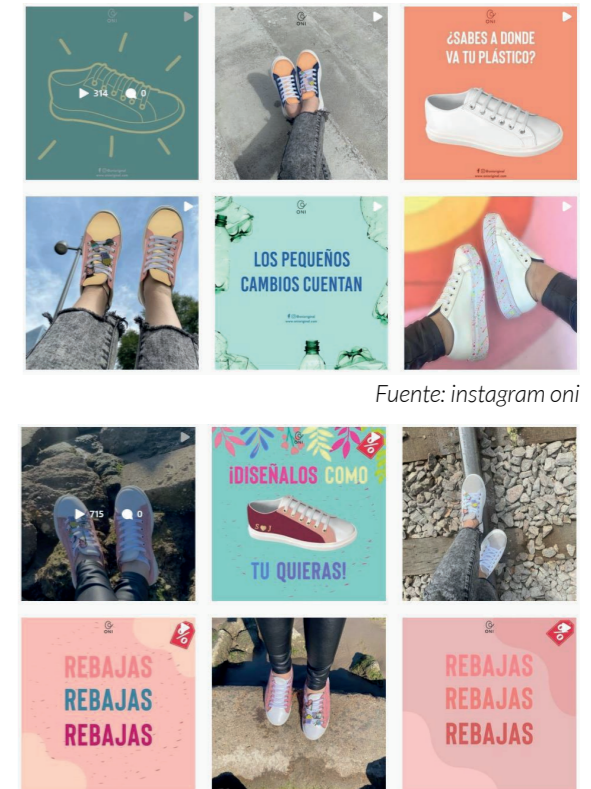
ONI

314 0

ONI

¿SABES A DONDE VA TU PLÁSTICO?

ONI

LOS PEQUEÑOS CAMBIOS CUENTAN

Fuente: instagram oni

715 0

¡DISEÑALOS COMO TU QUIERAS!

ONI

REBAJAS
REBAJAS
REBAJAS

ONI

REBAJAS
REBAJAS
REBAJAS